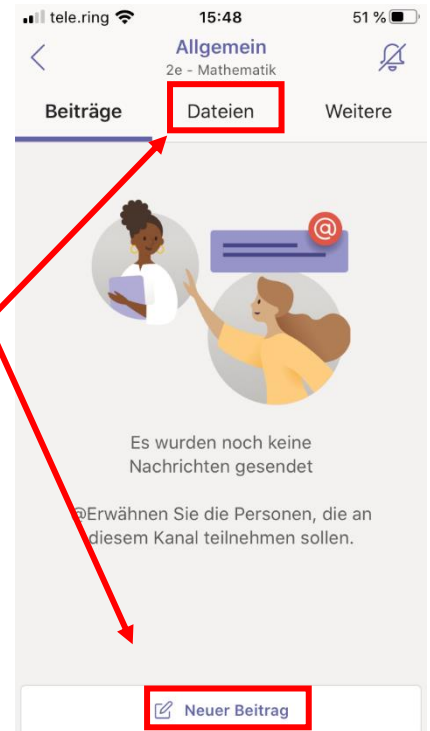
tele.ring 15:48 51 %

Allgemein
2e - Mathematik

Beiträge Dateien Weitere

@

Es wurden noch keine Nachrichten gesendet

@Erwähnen Sie die Personen, die an diesem Kanal teilnehmen sollen.

Neuer Beitrag